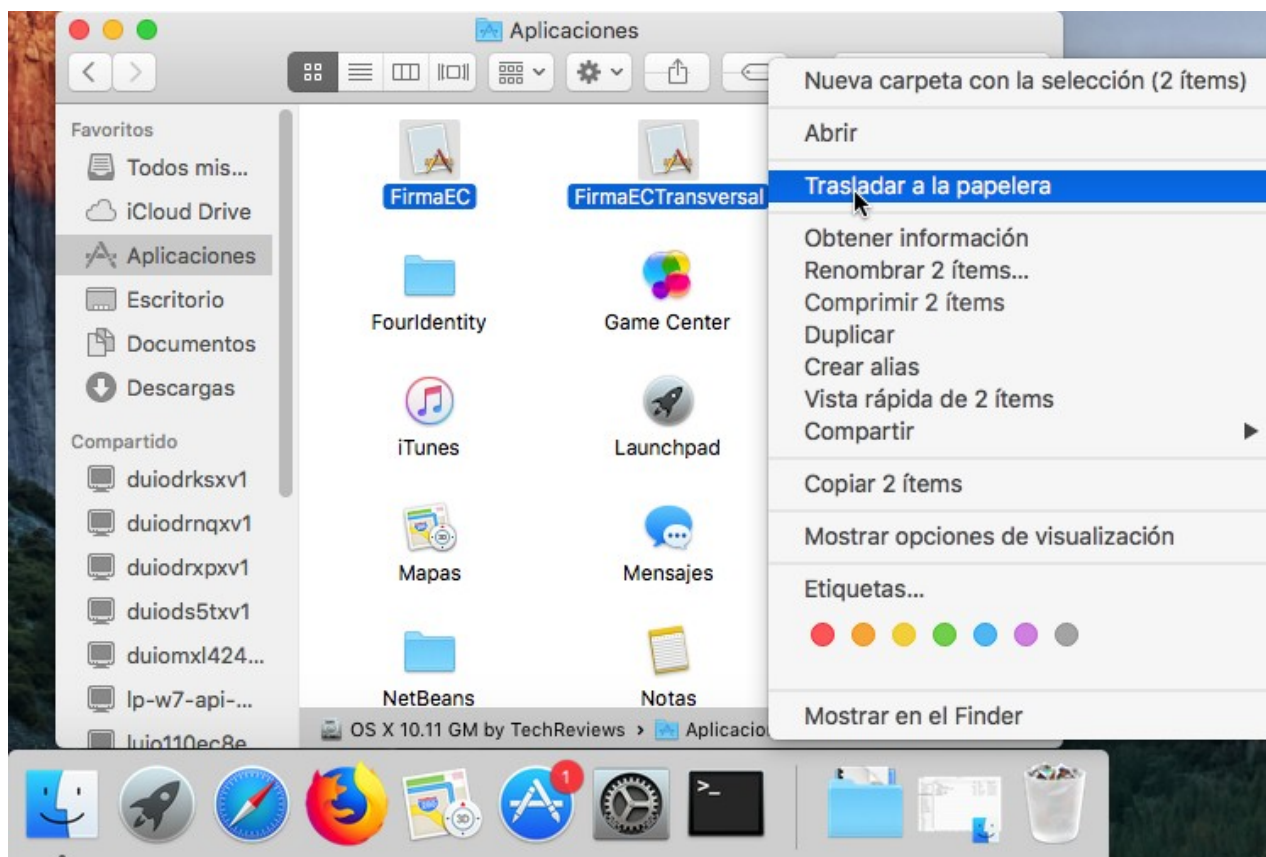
Aplicaciones

Favoritos
Todos mis...
iCloud Drive
Aplicaciones
Escritorio
Documentos
Descargas
Compartido
duiodrksxv1
duiodrnqxv1
duiodrxpxv1
duiods5txv1
duiomxl424...
lp-w7-api-...
luio110ec8e...

FirmaEC
FirmaECTransversal
FourIdentity
Game Center
iTunes
Launchpad
Mapas
Mensajes
NetBeans
Notas

OS X 10.11 GM by TechReviews › Aplicacio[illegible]

Nueva carpeta con la selección (2 ítems)
Abrir
Trasladar a la papelera
Obtener información
Renombrar 2 ítems...
Comprimir 2 ítems
Duplicar
Crear alias
Vista rápida de 2 ítems
Compartir
Copiar 2 ítems
Mostrar opciones de visualización
Etiquetas...
Mostrar en el Finder

1